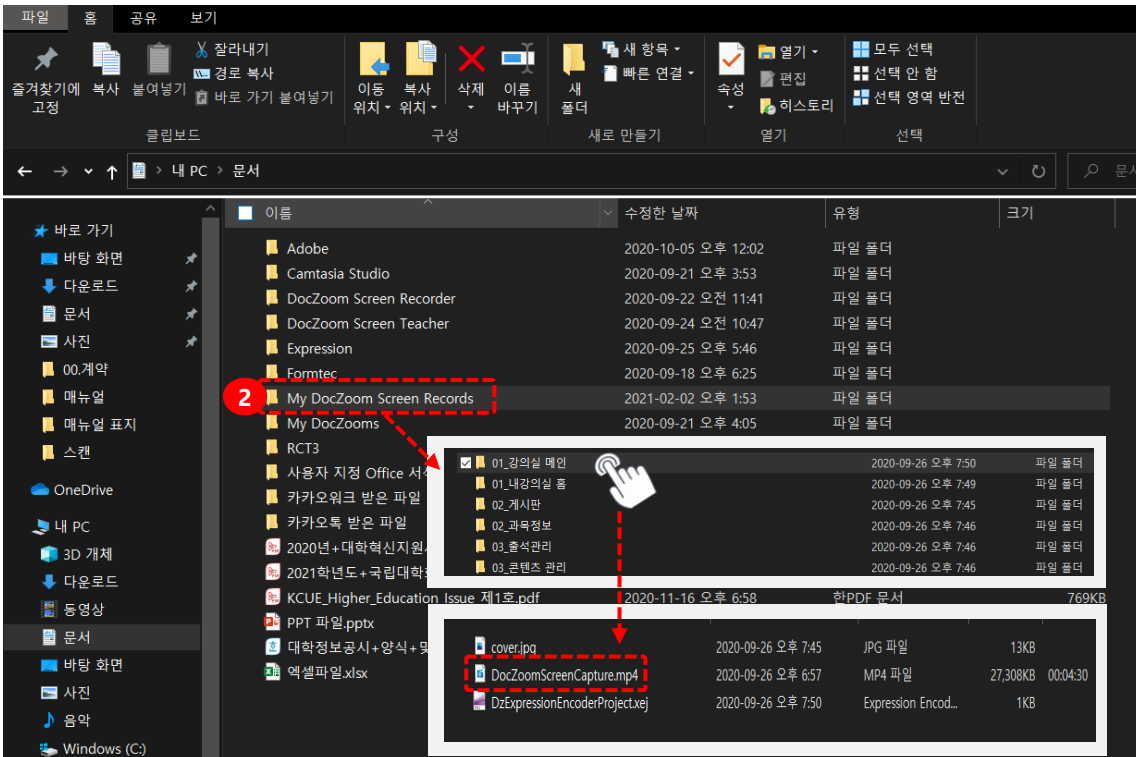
파일 홈 공유 보기

즐겨찾기에 고정
복사
붙여넣기
잘라내기
경로 복사
바로 가기 붙여넣기
클립보드

이동 위치
복사 위치
삭제
이름 바꾸기
구성

새 폴더
새 항목
빠른 연결
새로 만들기

속성
열기
편집
히스토리
열기

모두 선택
선택 안 함
선택 영역 반전
선택

내 PC > 문서

문서

바로 가기
바탕 화면
다운로드
문서
사진
00.계약
매뉴얼
매뉴얼 표지
스캔
OneDrive
내 PC
3D 개체
다운로드
동영상
문서
바탕 화면
사진
음악
Windows (C:)

| 이름 | 수정한 날짜 | 유형 | 크기 |
|---|---|---|---|
| Adobe | 2020-10-05 오후 12:02 | 파일 폴더 | |
| Camtasia Studio | 2020-09-21 오후 3:53 | 파일 폴더 | |
| DocZoom Screen Recorder | 2020-09-22 오전 11:41 | 파일 폴더 | |
| DocZoom Screen Teacher | 2020-09-24 오전 10:47 | 파일 폴더 | |
| Expression | 2020-09-25 오후 5:46 | 파일 폴더 | |
| Formtec | 2020-09-18 오후 6:25 | 파일 폴더 | |
| My DocZoom Screen Records | 2021-02-02 오후 1:53 | 파일 폴더 | |
| My DocZooms | 2020-09-21 오후 4:05 | 파일 폴더 | |
| RCT3 | | | |
| 사용자 지정 Office 서식 | | | |
| 카카오워크 받은 파일 | | | |
| 카카오톡 받은 파일 | | | |
| 2020년+대학혁신지원 | | | |
| 2021학년도+국립대학 | | | |
| KCUE_Higher_Education_Issue_제1호.pdf | 2020-11-16 오후 6:58 | 한PDF 문서 | 769KB |
| PPT 파일.pptx | | | |
| 대학정보공시+양식+및 | | | |
| 엑셀파일.xlsx | | | |

2

| | | |
|---|---|---|
| 01_강의실 메인 | 2020-09-26 오후 7:50 | 파일 폴더 |
| 01_내강의실 홈 | 2020-09-26 오후 7:49 | 파일 폴더 |
| 02_게시판 | 2020-09-26 오후 7:45 | 파일 폴더 |
| 02_과목정보 | 2020-09-26 오후 7:46 | 파일 폴더 |
| 03_출석관리 | 2020-09-26 오후 7:46 | 파일 폴더 |
| 03_콘텐츠 관리 | 2020-09-26 오후 7:46 | 파일 폴더 |

| | | | | |
|---|---|---|---|---|
| cover.jpg | 2020-09-26 오후 7:45 | JPG 파일 | 13KB | |
| DocZoomScreenCapture.mp4 | 2020-09-26 오후 6:57 | MP4 파일 | 27,308KB | 00:04:30 |
| DzExpressionEncoderProject.xej | 2020-09-26 오후 7:50 | Expression Encod... | 1KB | |